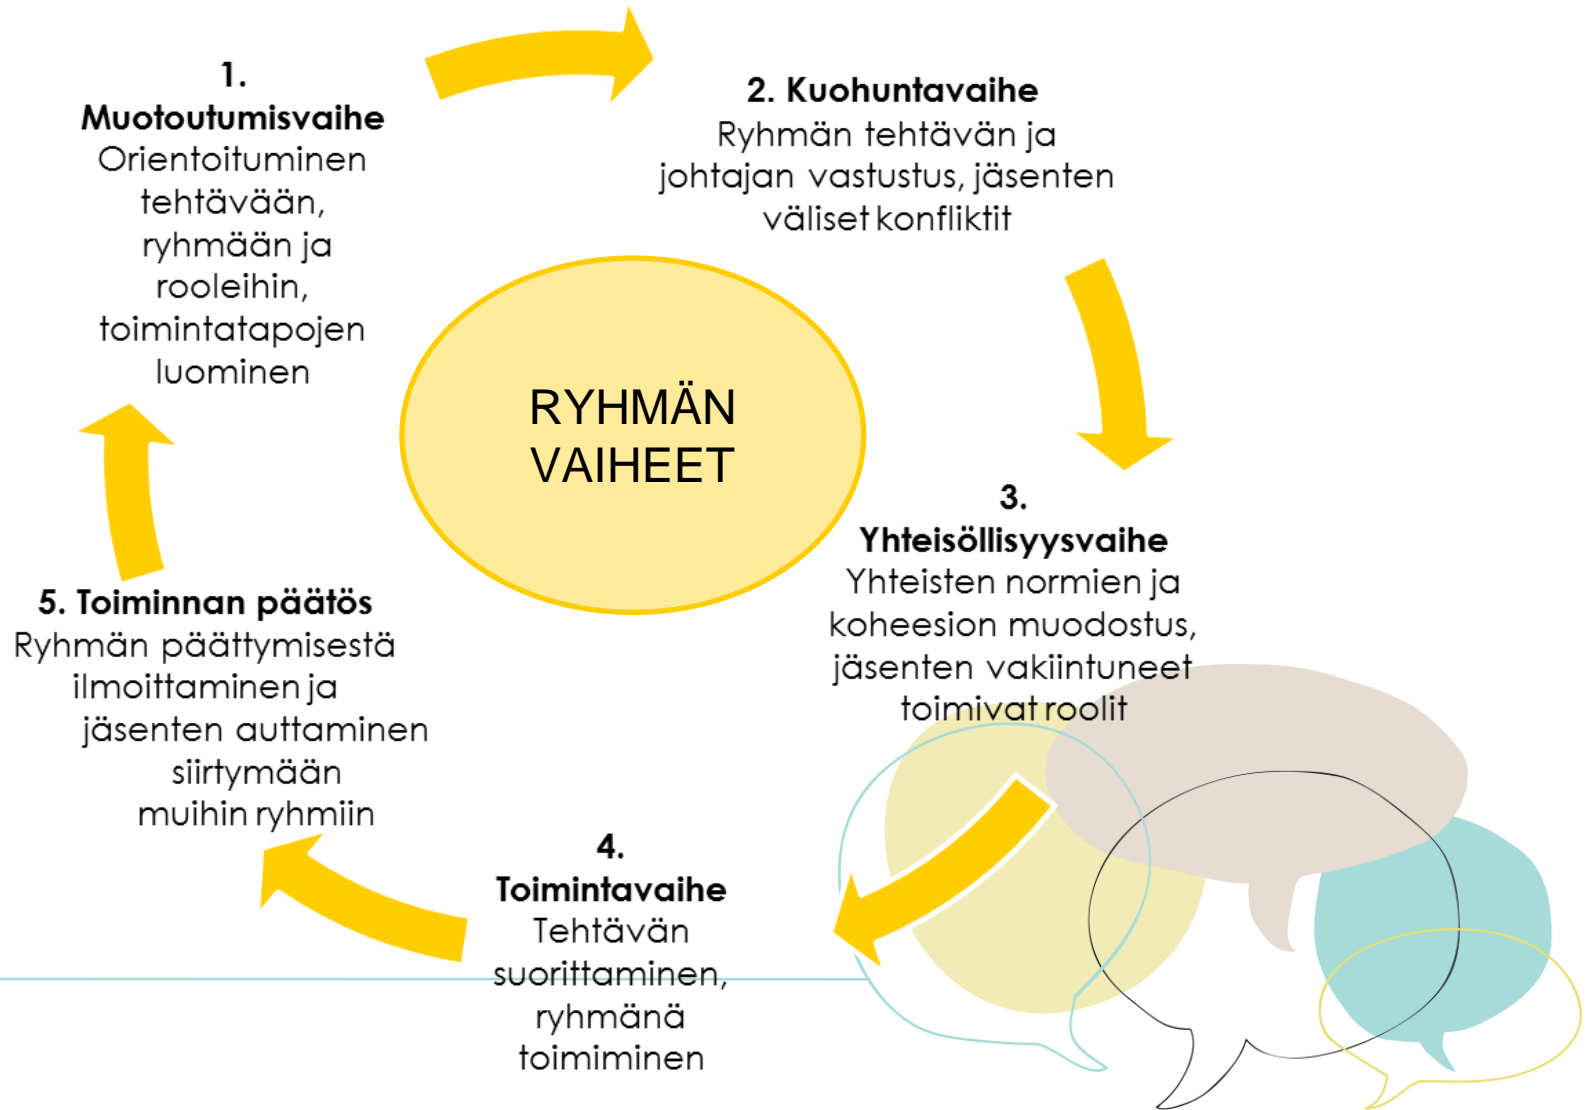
RYHMÄN VAIHEET

1. Muotoutumisvaihe
Orientoituminen tehtävään, ryhmään ja rooleihin, toimintatapojen luominen

2. Kuohuntavaihe
Ryhmän tehtävän ja johtajan vastustus, jäsenten väliset konfliktit

3. Yhteisöllisyysvaihe
Yhteisten normien ja koheesion muodostus, jäsenten vakiintuneet toimivat roolit

4. Toimintavaihe
Tehtävän suorittaminen, ryhmänä toimiminen

5. Toiminnan päätös
Ryhmän päättymisestä ilmoittaminen ja jäsenten auttaminen siirtymään muihin ryhmiin